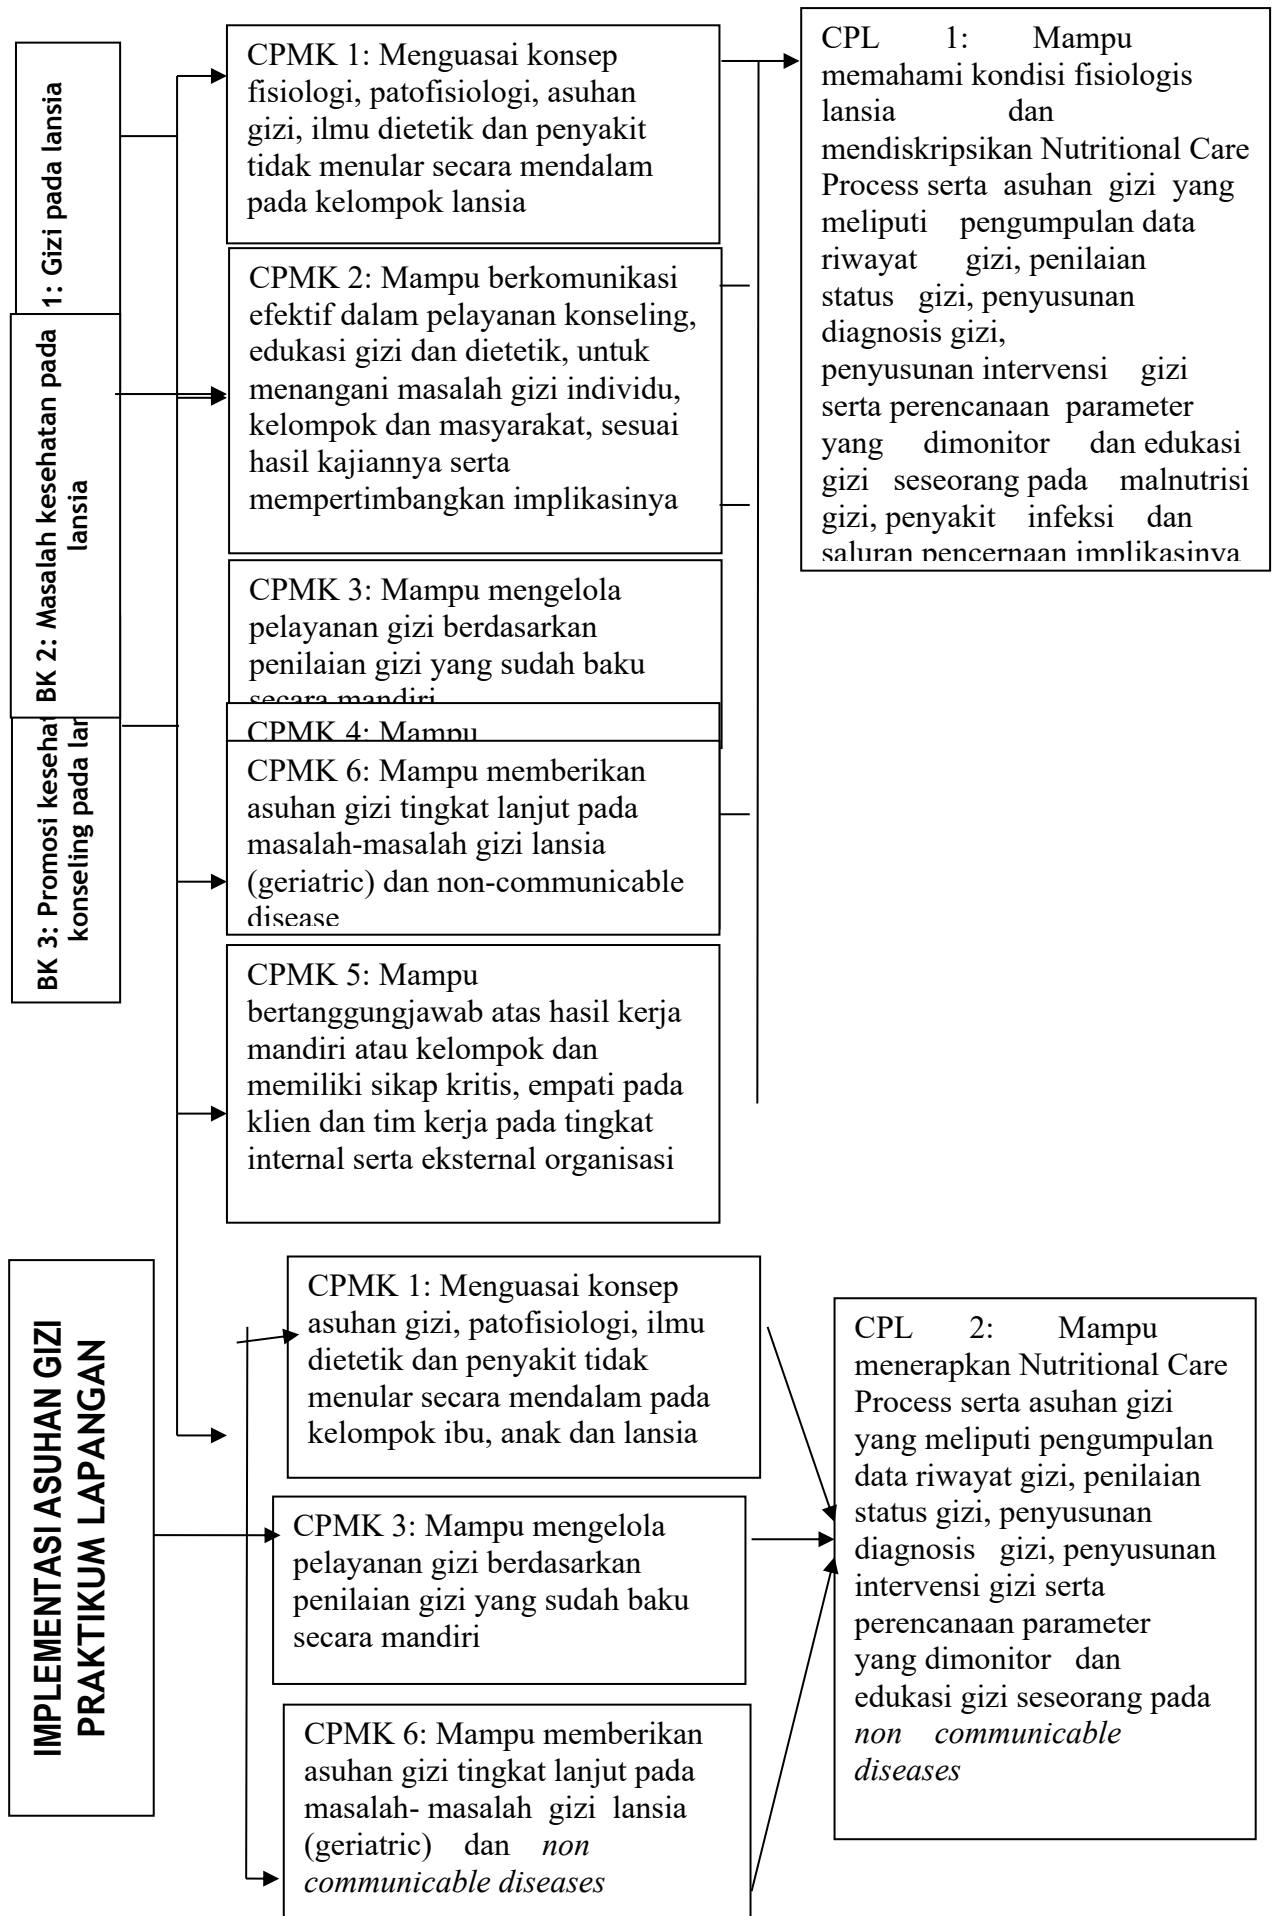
1: Gizi pada lansia

BK 2: Masalah kesehatan pada lansia

BK 3: Promosi kesehat konseling pada la

CPMK 1: Menguasai konsep fisiologi, patofisiologi, asuhan gizi, ilmu dietetik dan penyakit tidak menular secara mendalam pada kelompok lansia

CPMK 2: Mampu berkomunikasi efektif dalam pelayanan konseling, edukasi gizi dan dietetik, untuk menangani masalah gizi individu, kelompok dan masyarakat, sesuai hasil kajiannya serta mempertimbangkan implikasinya

CPMK 3: Mampu mengelola pelayanan gizi berdasarkan penilaian gizi yang sudah baku secara mandiri

CPMK 4: Mampu

CPMK 6: Mampu memberikan asuhan gizi tingkat lanjut pada masalah-masalah gizi lansia (geriatric) dan non-communicable disease

CPMK 5: Mampu bertanggungjawab atas hasil kerja mandiri atau kelompok dan memiliki sikap kritis, empati pada klien dan tim kerja pada tingkat internal serta eksternal organisasi

CPL 1: Mampu memahami kondisi fisiologis lansia dan mendiskripsikan Nutritional Care Process serta asuhan gizi yang meliputi pengumpulan data riwayat gizi, penilaian status gizi, penyusunan diagnosis gizi, penyusunan intervensi gizi serta perencanaan parameter yang dimonitor dan edukasi gizi seseorang pada malnutrisi gizi, penyakit infeksi dan saluran pencernaan implikasinya

IMPLEMENTASI ASUHAN GIZI PRAKTIKUM LAPANGAN

CPMK 1: Menguasai konsep asuhan gizi, patofisiologi, ilmu dietetik dan penyakit tidak menular secara mendalam pada kelompok ibu, anak dan lansia

CPMK 3: Mampu mengelola pelayanan gizi berdasarkan penilaian gizi yang sudah baku secara mandiri

CPMK 6: Mampu memberikan asuhan gizi tingkat lanjut pada masalah- masalah gizi lansia (geriatric) dan *non communicable diseases*

CPL 2: Mampu menerapkan Nutritional Care Process serta asuhan gizi yang meliputi pengumpulan data riwayat gizi, penilaian status gizi, penyusunan diagnosis gizi, penyusunan intervensi gizi serta perencanaan parameter yang dimonitor dan edukasi gizi seseorang pada *non communicable diseases*